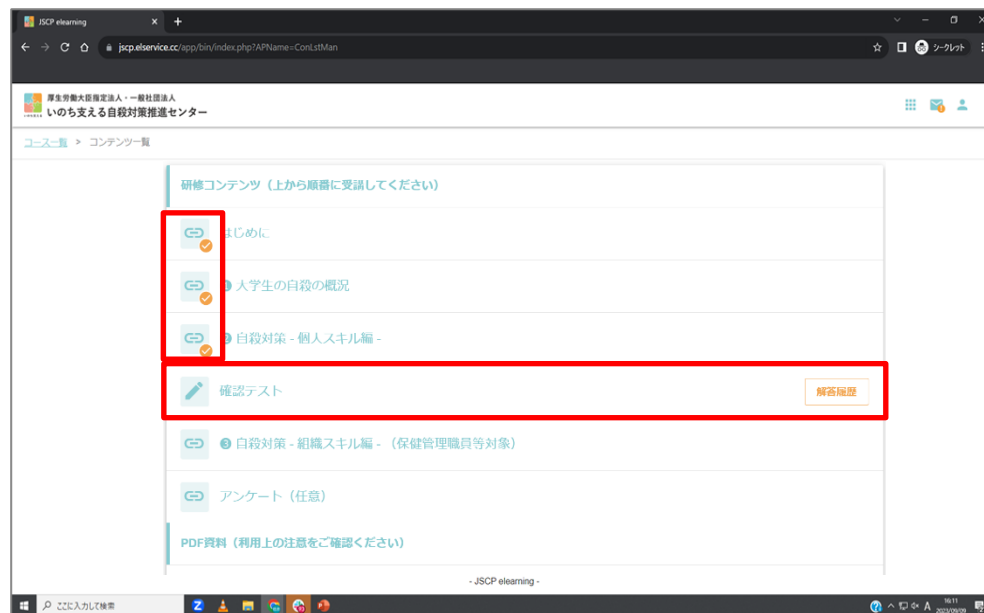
JSCP elearning

jscp.elservice.cc/app/bin/index.php?APName=ConLstMan

シークレット

厚生労働大臣指定法人・一般社団法人
いのち支える自殺対策推進センター

コース一覧 > コンテンツ一覧

研修コンテンツ（上から順番に受講してください）

はじめに

❶ 大学生の自殺の概況

❷ 自殺対策 - 個人スキル編 -

確認テスト

解答履歴

❸ 自殺対策 - 組織スキル編 - （保健管理職員等対象）

アンケート（任意）

PDF資料（利用上の注意をご確認ください）

- JSCP elearning -

ここに入力して検索

16:11
2023/09/09